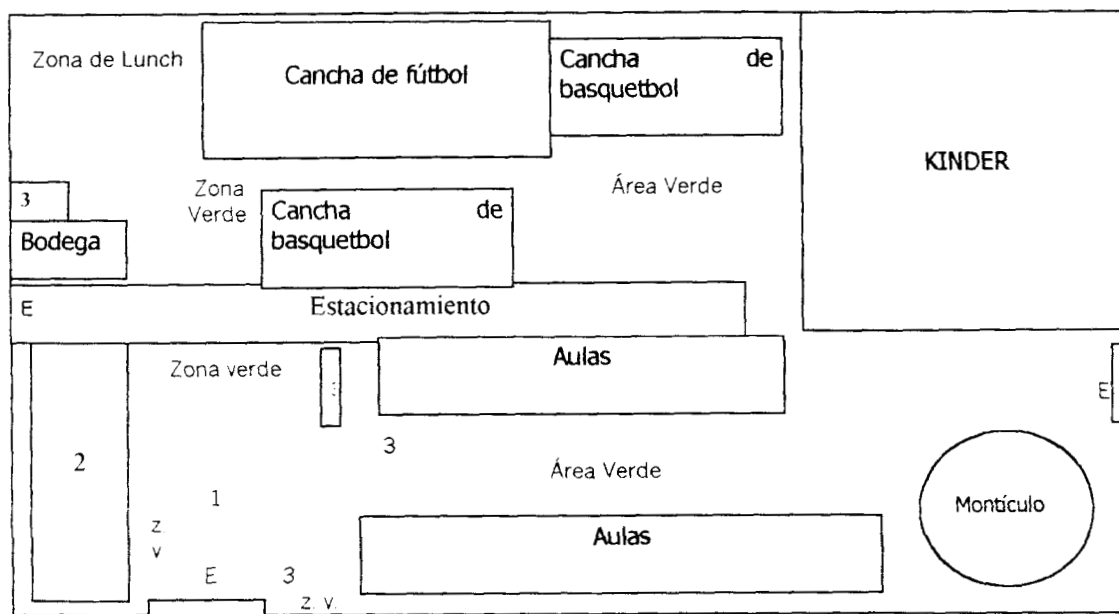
Zona de Lunch

Cancha de fútbol

Cancha de basquetbol

KINDER

3

Zona Verde

Cancha de basquetbol

Área Verde

Bodega

E

Estacionamiento

Zona verde

3

Aulas

E

2

3

Área Verde

1

Montículo

Z. V

Aulas

E

3

Z. V.